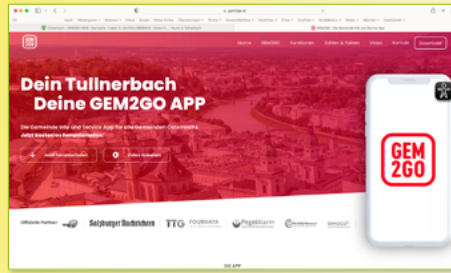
Home GEM2GO Funktionen Zahlen & Fakten Video Kontakt Download

Dein Tullnerbach
Deine GEM2GO APP

Die Gemeinde Info und Service App für alle teilnehmenden Gemeinden Österreichs.
Jetzt kostenlos herunterladen!

GEM 2GO

Offizielle Partner Salzburger Nachrichten TTG Regionaut